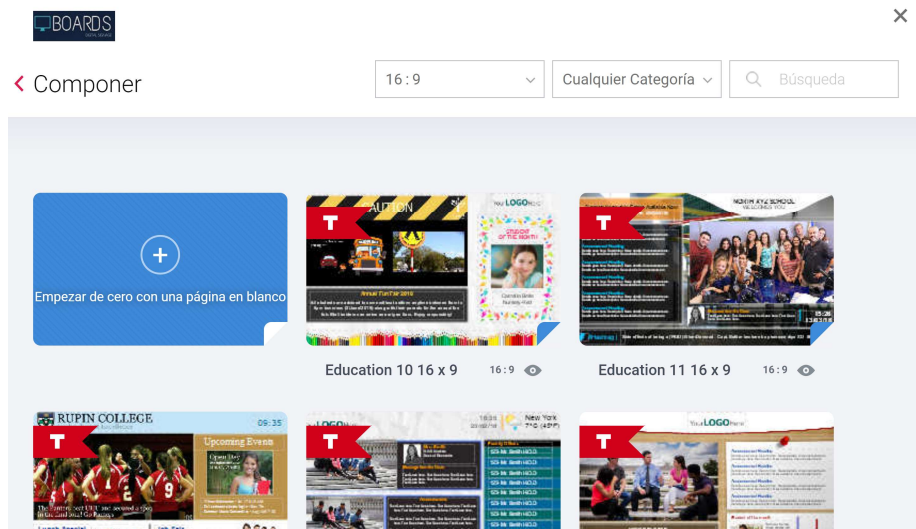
BOARDS

×

Componer

16 : 9

Cualquier Categoría

Búsqueda

Empezar de cero con una página en blanco

T

AUTION

YOUR LOGO

Annual Fun Fair 2019

STUDENT OF THE MONTH

Education 10 16 x 9

16 : 9

T

NORTH XYZ SCHOOL WELCOMES YOU

Education 11 16 x 9

16 : 9

RUPIN COLLEGE

09:35

T

Upcoming Events

T

New York

T

YOUR LOGO